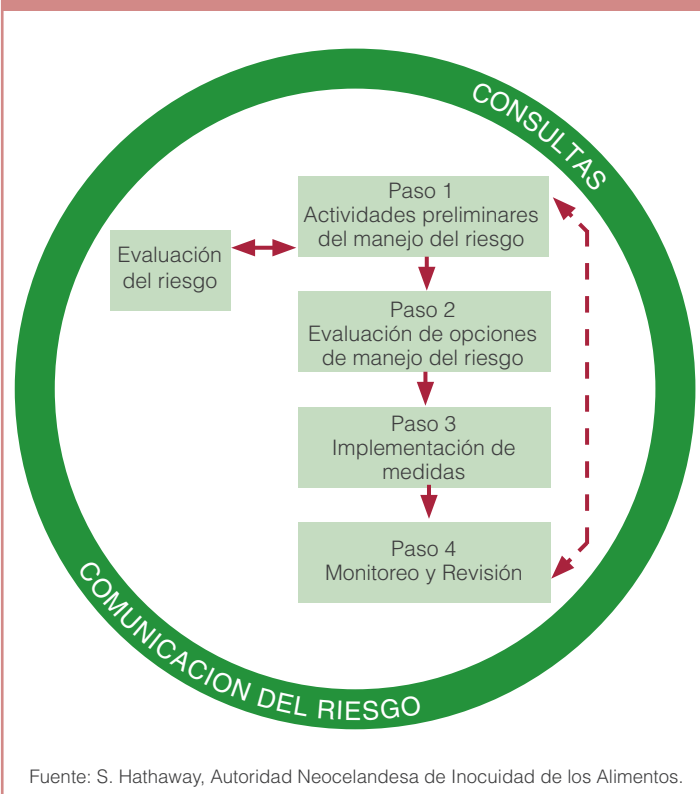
CONSULTAS

Evaluación del riesgo

Paso 1
Actividades preliminares del manejo del riesgo

Paso 2
Evaluación de opciones de manejo del riesgo

Paso 3
Implementación de medidas

Paso 4
Monitoreo y Revisión

COMUNICACION DEL RIESGO

Fuente: S. Hathaway, Autoridad Neocelandesa de Inocuidad de los Alimentos.